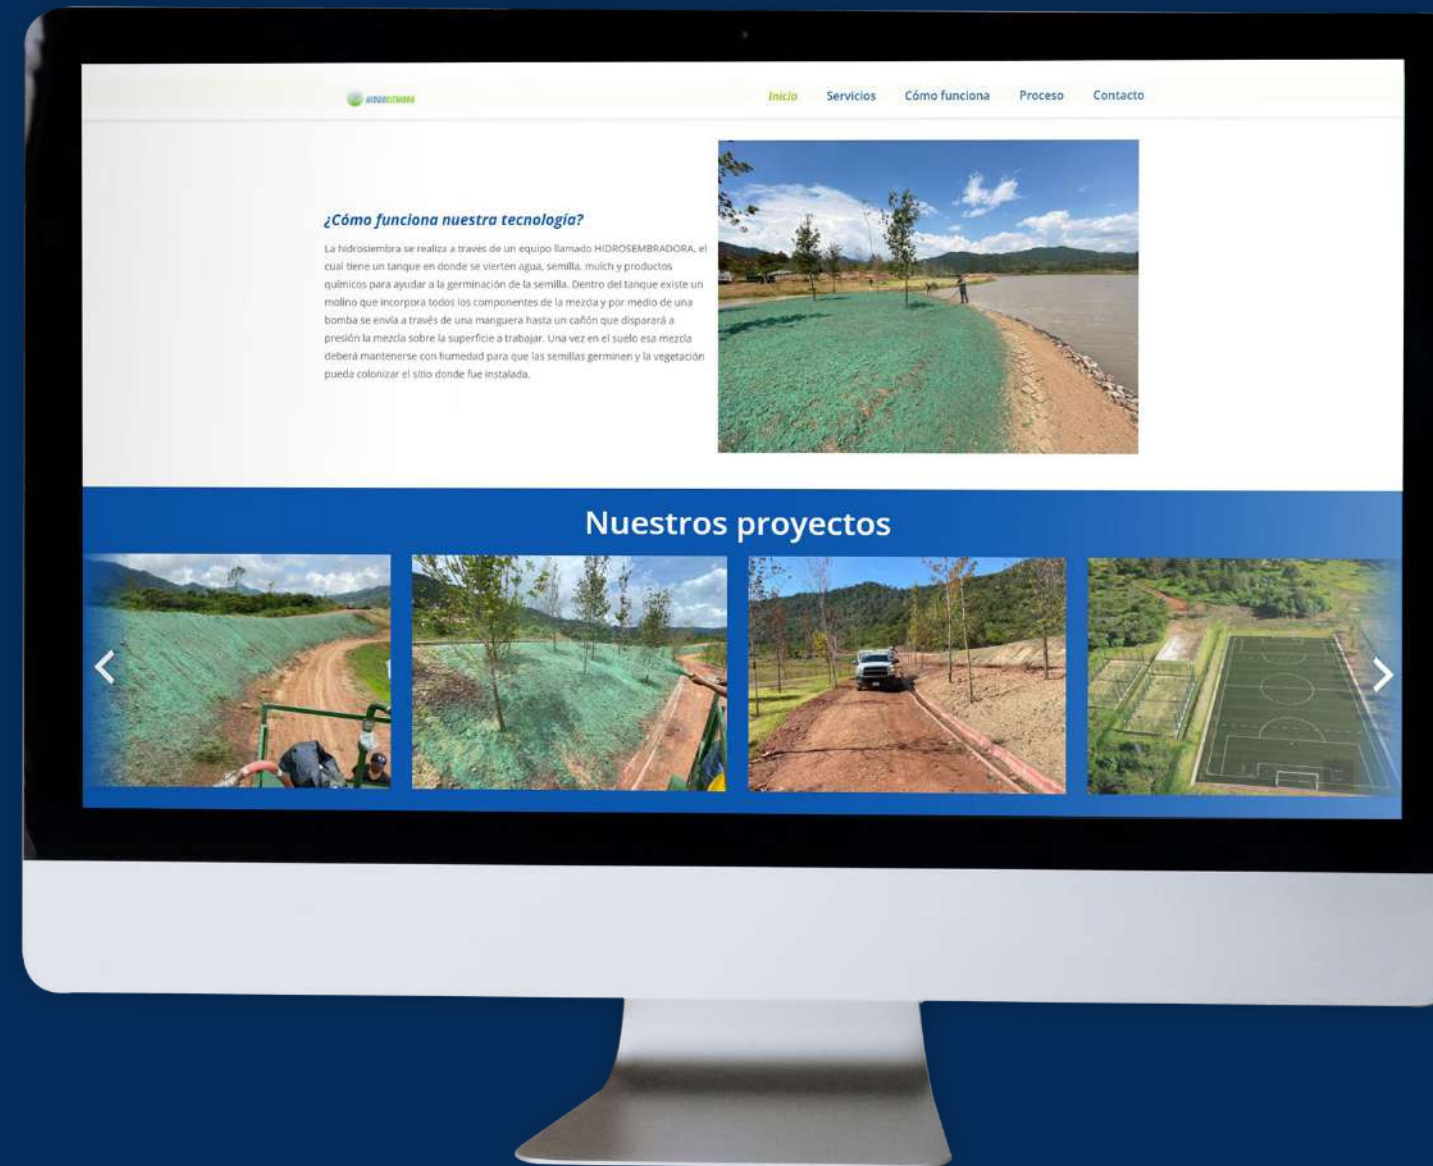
HIDROSIEMBRA

Inicio Servicios Cómo funciona Proceso Contacto

¿Cómo funciona nuestra tecnología?

La hidrosiembra se realiza a través de un equipo llamado HIDROSEMBRADORA, el cual tiene un tanque en donde se vierten agua, semilla, mulch y productos químicos para ayudar a la germinación de la semilla. Dentro del tanque existe un molino que incorpora todos los componentes de la mezcla y por medio de una bomba se envía a través de una manguera hasta un cañón que disparará a presión la mezcla sobre la superficie a trabajar. Una vez en el suelo esa mezcla deberá mantenerse con humedad para que las semillas germinen y la vegetación pueda colonizar el sitio donde fue instalada.

Nuestros proyectos